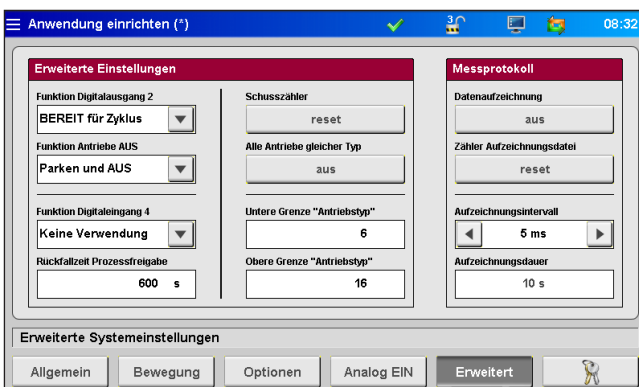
Anwendung einrichten (*)

3

08:32

Erweiterte Einstellungen

Funktion Digitalausgang 2

BEREIT für Zyklus

Funktion Antriebe AUS

Parken und AUS

Funktion Digitaleingang 4

Keine Verwendung

Rückfallzeit Prozessfreigabe

600 s

Schusszähler

reset

Alle Antriebe gleicher Typ

aus

Untere Grenze "Antriebstyp"

6

Obere Grenze "Antriebstyp"

16

Messprotokoll

Datenaufzeichnung

aus

Zähler Aufzeichnungsdatei

reset

Aufzeichnungsintervall

5 ms

Aufzeichnungsdauer

10 s

Erweiterte Systemeinstellungen

Allgemein | Bewegung | Optionen | Analog EIN | Erweitert